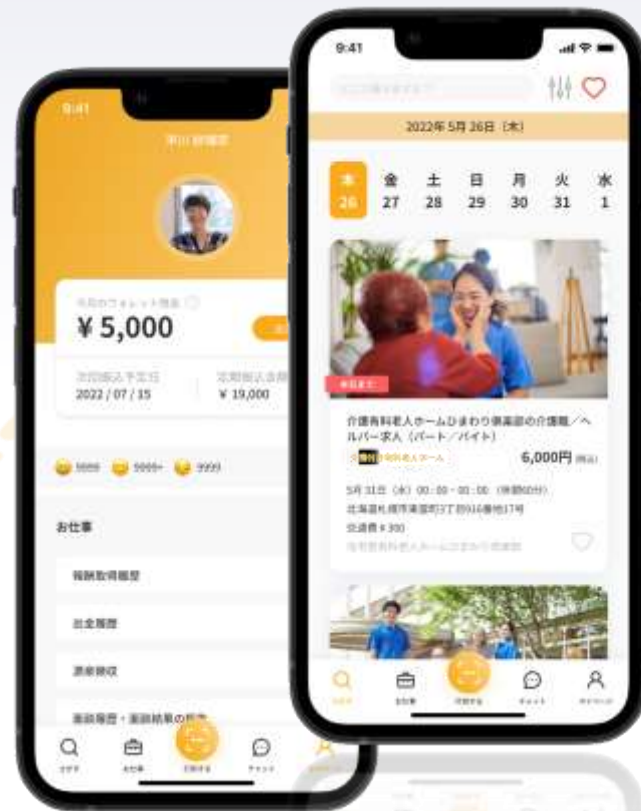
9:41

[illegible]

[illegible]

¥5,000

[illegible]

2022 / 07 / 15

¥19,000

9999 9999+ 9999

お仕事

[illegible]

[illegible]

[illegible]

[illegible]

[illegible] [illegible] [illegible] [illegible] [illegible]

9:41

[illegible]

2022年 5月 26日 (木)

| 木 | 金 | 土 | 日 | 月 | 火 | 水 |
|---|---|---|---|---|---|---|
| 26 | 27 | 28 | 29 | 30 | 31 | 1 |

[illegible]

介護有料老人ホームひまわり倶楽部の介護職／ヘルパー求人（パート／バイト）

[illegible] 6,000円 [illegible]

5月 31日 (水) 00:00 - 00:00 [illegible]

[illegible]

交通費 ¥300

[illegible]

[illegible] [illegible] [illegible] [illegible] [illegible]